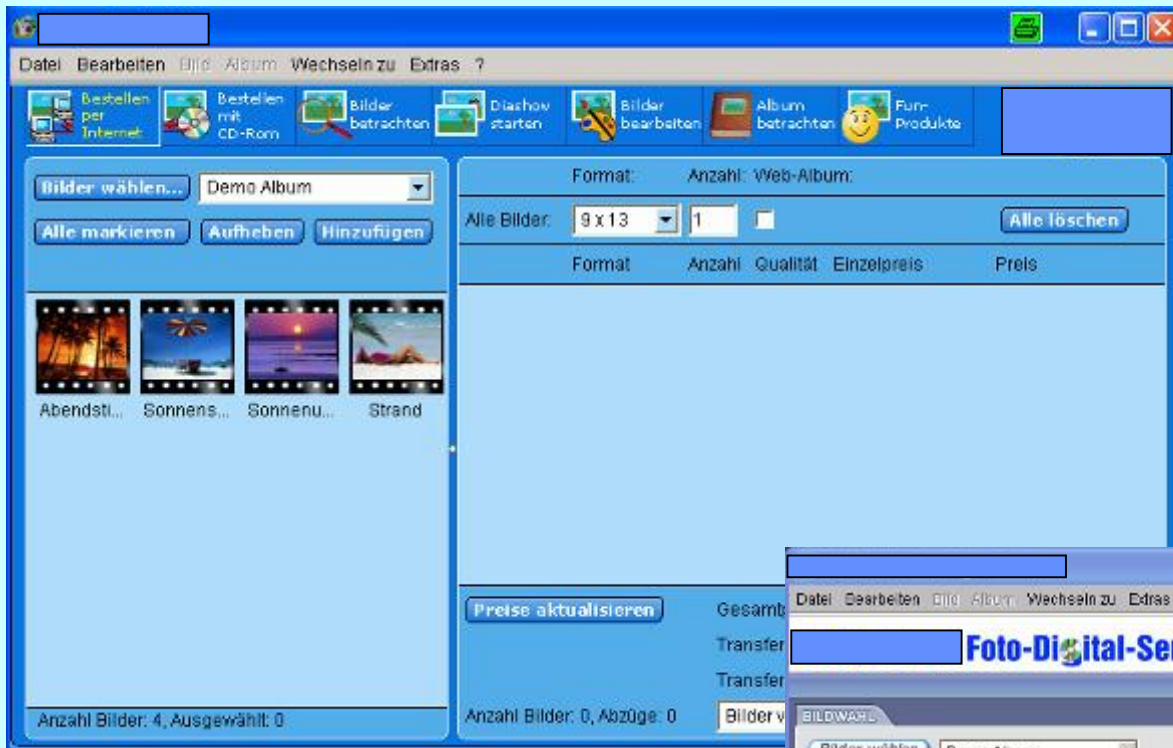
Datei Bearbeiten Bild Album Wechseln zu Extras ?

Bestellen per Internet
Bestellen mit CD-Rom
Bilder betrachten
Diashow starten
Bilder bearbeiten
Album betrachten
Fun-Produkte

Bilder wählen...
Demo Album
Alle markieren
Aufheben
Hinzufügen

Abendsti...
Sonnens...
Sonnenu...
Strand

Anzahl Bilder: 4, Ausgewählt: 0

Format: Anzahl: Web-Album:
Alle Bilder: 9 x 13 1
Alle löschen
Format Anzahl Qualität Einzelpreis Preis

Preise aktualisieren
Gesamt
Transfer
Transfer
Anzahl Bilder: 0, Abzüge: 0
Bilder v

Datei Bearbeiten Bild Album Wechseln zu Extras
Foto-Di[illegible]ital-Se
BILDWAHL
Bilder wählen